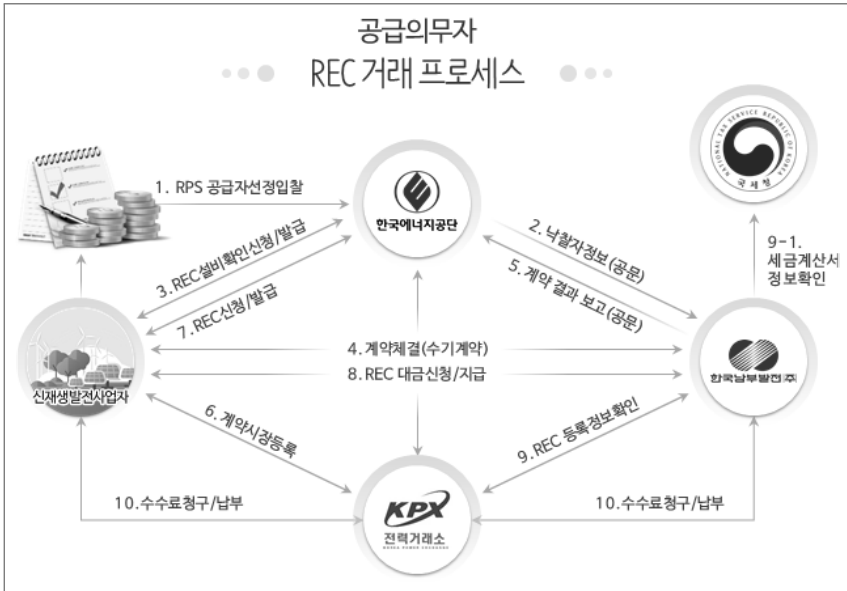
공급의무자
REC 거래 프로세스

1. RPS 공급자선정입찰

한국에너지공단

NATIONAL TAX SERVICE REPUBLIC OF KOREA
국세청

2. 낙찰자정보(공문)

9-1.
세금계산서
정보확인

3. REC설비확인신청/발급

5. 계약 결과 보고(공문)

7. REC신청/발급

4. 계약체결(수기계약)

8. REC 대금신청/지급

신재생발전사업자

한국남부발전(주)

6. 계약사항등록

9. REC 등록정보확인

10. 수수료청구/납부

KPX
전력거래소
KOREA POWER EXCHANGE

10. 수수료청구/납부